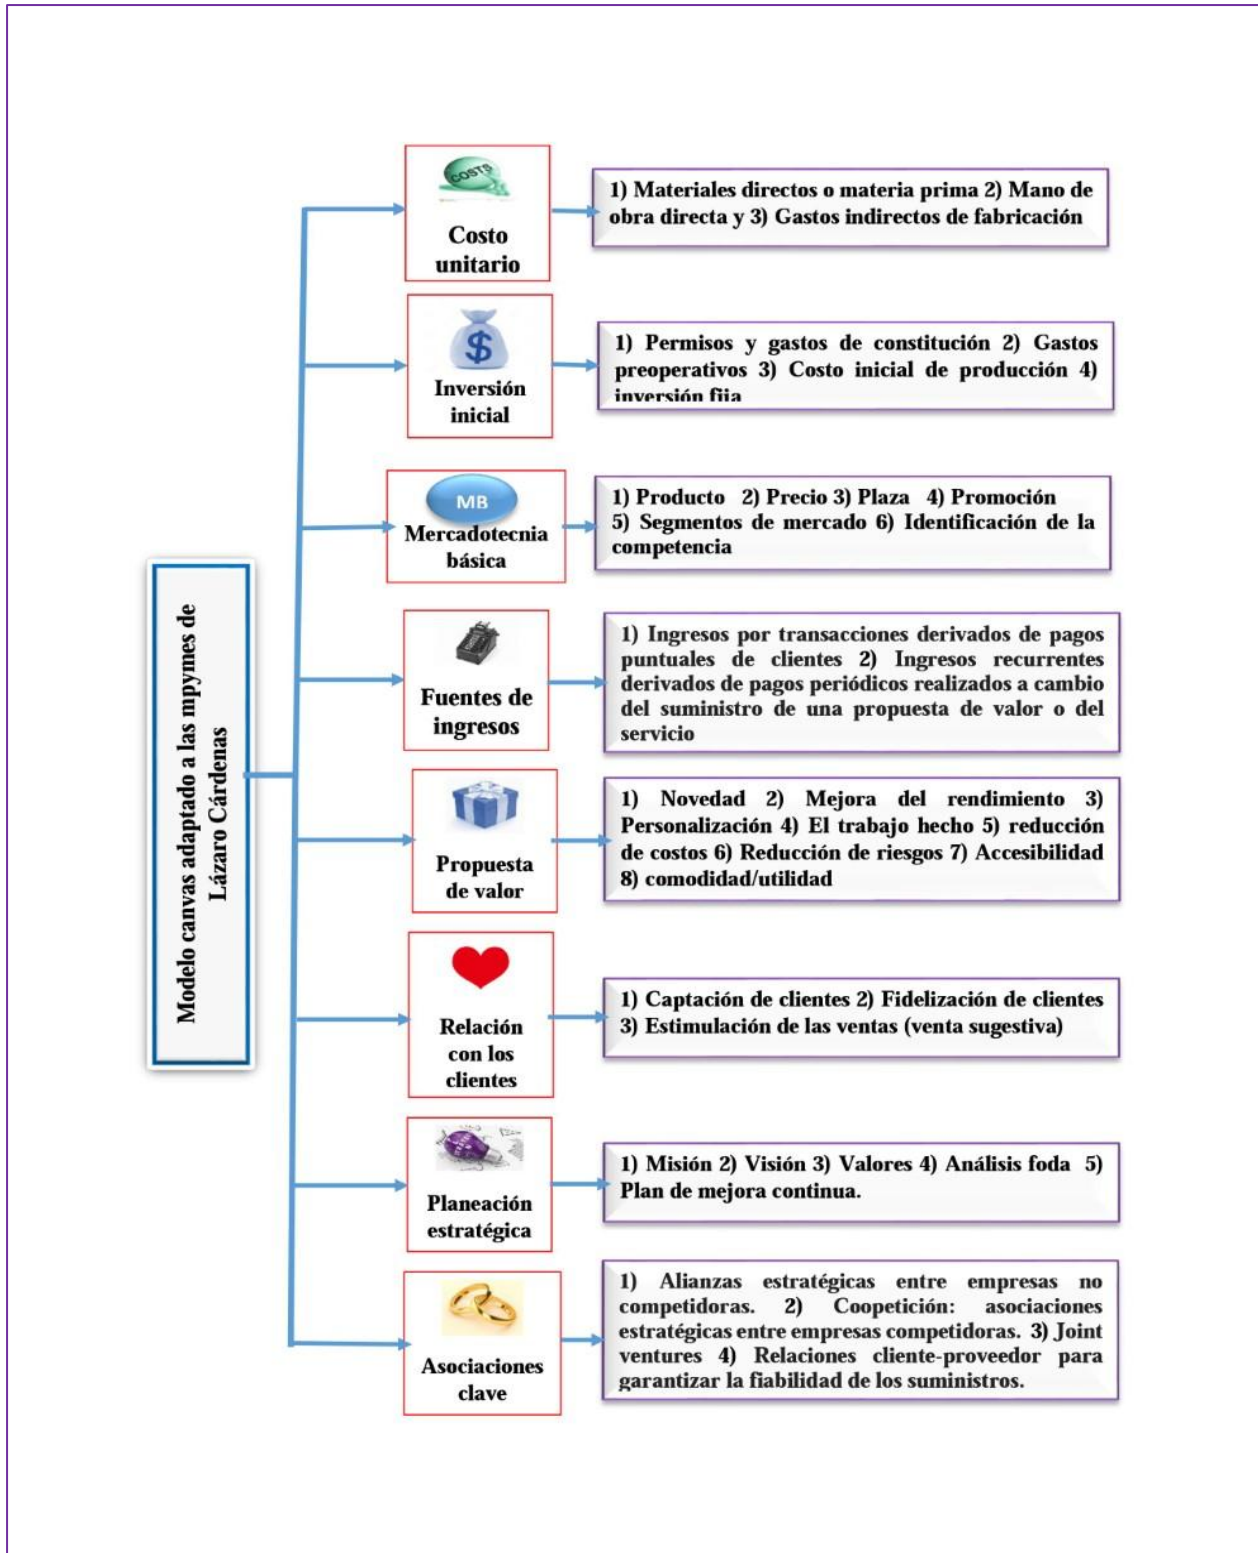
Modelo canvas adaptado a las mpymes de Lázaro Cárdenas

COSTS

Costo unitario

1) Materiales directos o materia prima 2) Mano de obra directa y 3) Gastos indirectos de fabricación

$

Inversión inicial

1) Permisos y gastos de constitución 2) Gastos preoperativos 3) Costo inicial de producción 4) inversión fija

MB

Mercadotecnia básica

1) Producto 2) Precio 3) Plaza 4) Promoción 5) Segmentos de mercado 6) Identificación de la competencia

Fuentes de ingresos

1) Ingresos por transacciones derivados de pagos puntuales de clientes 2) Ingresos recurrentes derivados de pagos periódicos realizados a cambio del suministro de una propuesta de valor o del servicio

Propuesta de valor

1) Novedad 2) Mejora del rendimiento 3) Personalización 4) El trabajo hecho 5) reducción de costos 6) Reducción de riesgos 7) Accesibilidad 8) comodidad/utilidad

Relación con los clientes

1) Captación de clientes 2) Fidelización de clientes 3) Estimulación de las ventas (venta sugestiva)

Planeación estratégica

1) Misión 2) Visión 3) Valores 4) Análisis foda 5) Plan de mejora continua.

Asociaciones clave

1) Alianzas estratégicas entre empresas no competidoras. 2) Coopetición: asociaciones estratégicas entre empresas competidoras. 3) Joint ventures 4) Relaciones cliente-proveedor para garantizar la fiabilidad de los suministros.